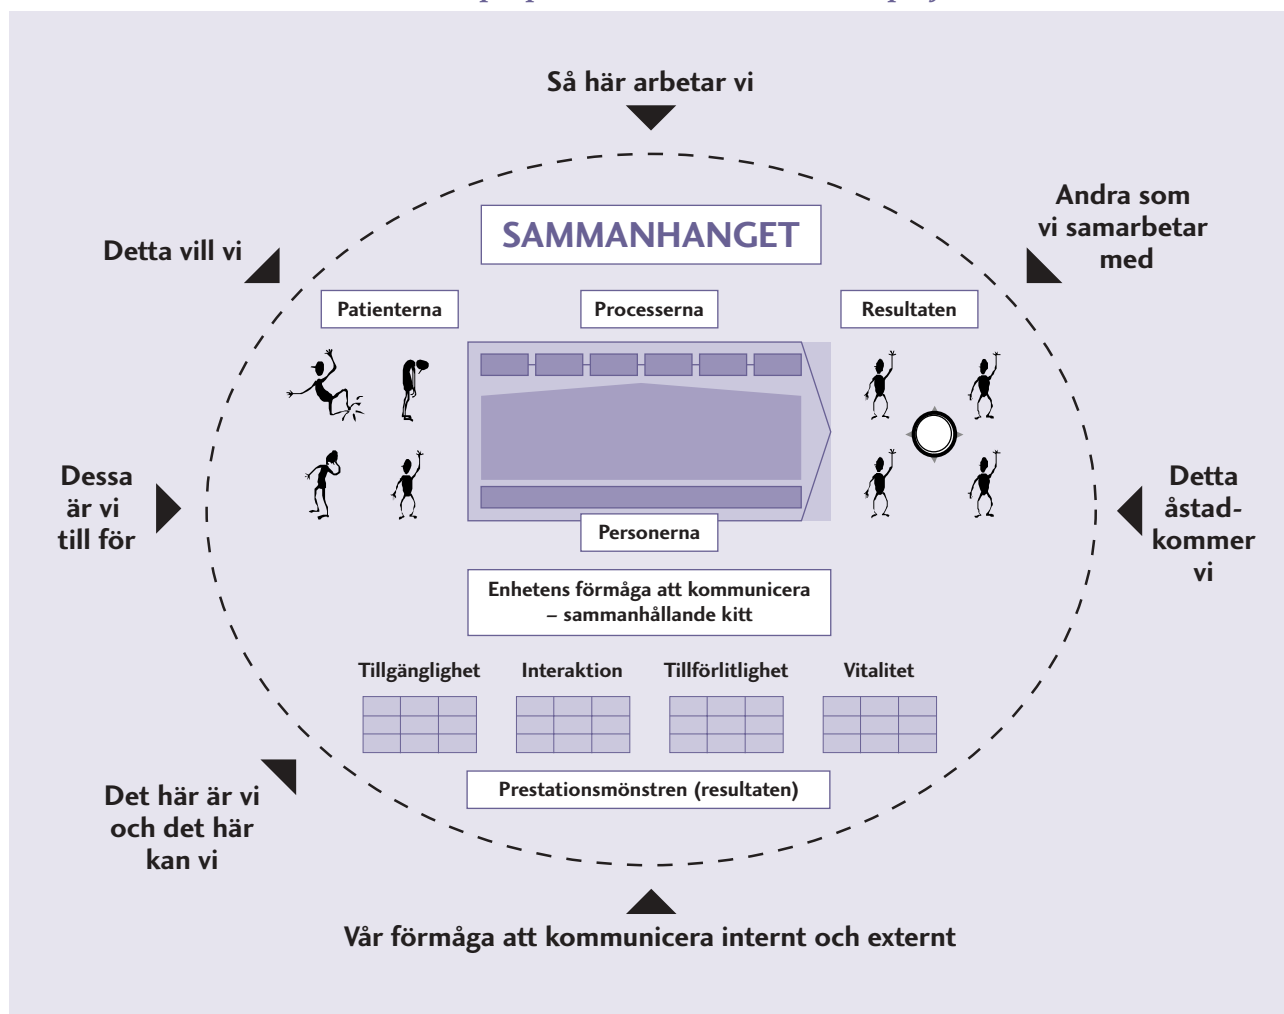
Så här arbetar vi

Andra som vi samarbetar med

Detta vill vi

SAMMANHANGET

Patienterna

Processerna

Resultaten

Dessa är vi till för

Detta åstadkommer vi

Personerna

Enhetens förmåga att kommunicera – sammanhållande kitt

Tillgänglighet

Interaktion

Tillförlitlighet

Vitalitet

Det här är vi och det här kan vi

Prestationsmönstren (resultaten)

Vår förmåga att kommunicera internt och externt